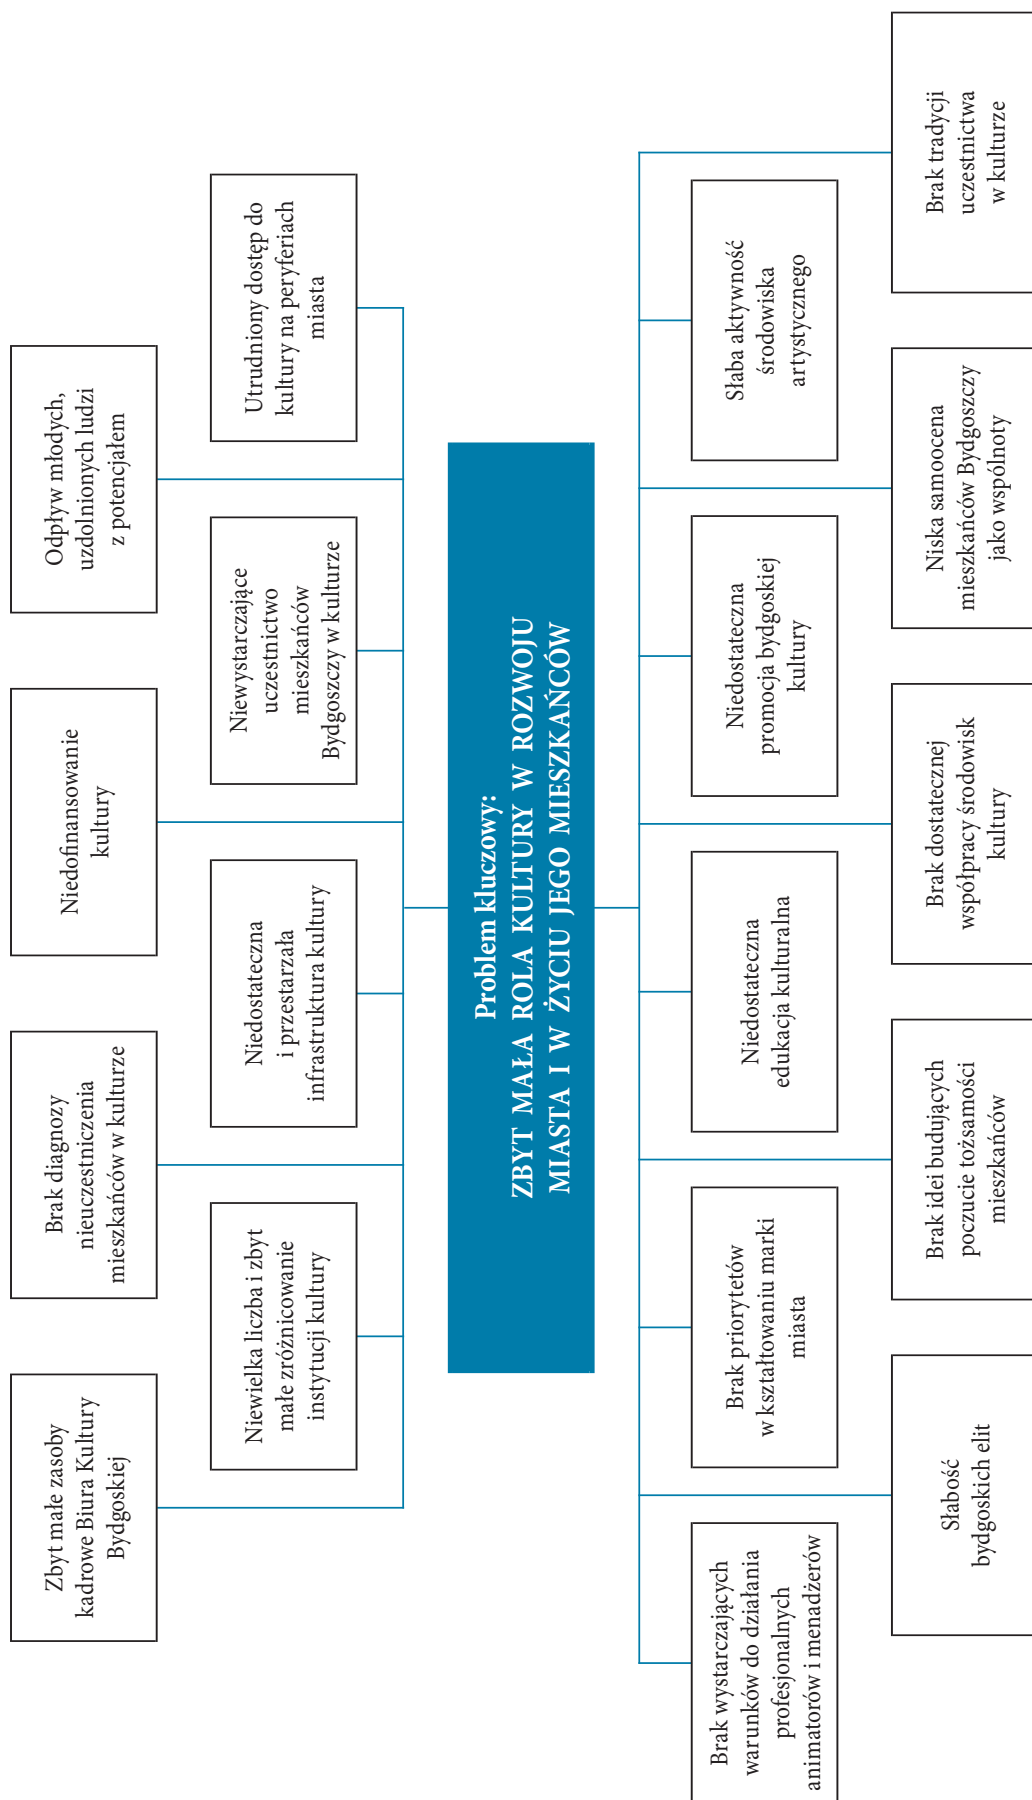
Problem kluczowy:
ZBYT MAŁA ROLA KULTURY W ROZWOJU MIASTA I W ŻYCIU JEGO MIESZKAŃCÓW

Utrudniony dostęp do kultury na peryferiach miasta

Odpływ młodych, uzdolnionych ludzi z potencjałem

Niewystarczające uczestnictwo mieszkańców Bydgoszczy w kulturze

Niedofinansowanie kultury

Niedostateczna i przestarzała infrastruktura kultury

Brak diagnozy nieuczestniczenia mieszkańców w kulturze

Niewielka liczba i zbyt małe zróżnicowanie instytucji kultury

Zbyt małe zasoby kadrowe Biura Kultury Bydgoskiej

Brak tradycji uczestnictwa w kulturze

Słaba aktywność środowiska artystycznego

Niska samoocena mieszkańców Bydgoszczy jako wspólnoty

Niedostateczna promocja bydgoskiej kultury

Brak dostatecznej współpracy środowisk kultury

Niedostateczna edukacja kulturalna

Brak idei budujących poczucie tożsamości mieszkańców

Brak priorytetów w kształtowaniu marki miasta

Słabość bydgoskich elit

Brak wystarczających warunków do działania profesjonalnych animatorów i menadżerów